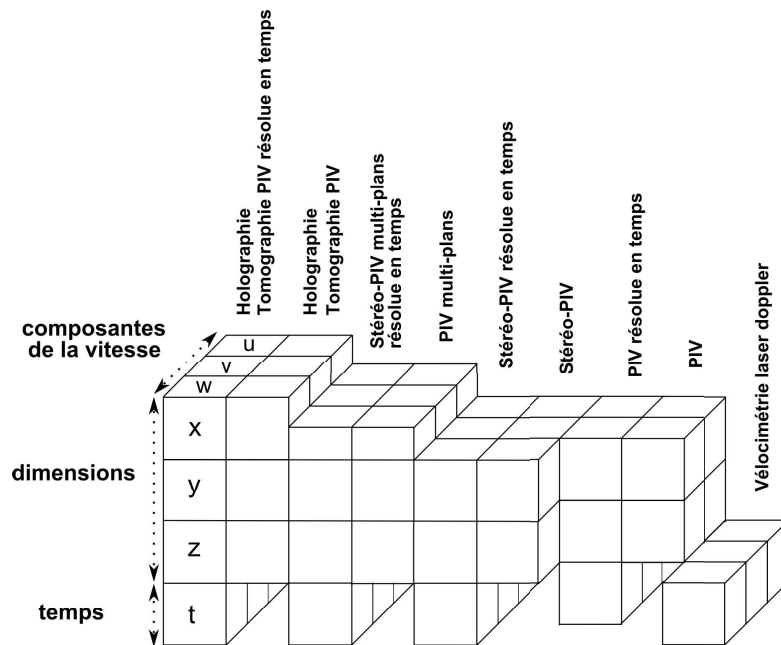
Holographie
Tomographie PIV résolue en temps

Holographie
Tomographie PIV

Stéréo-PIV multi-plans
résolue en temps

PIV multi-plans

Stéréo-PIV résolue en temps

Stéréo-PIV

PIV résolue en temps

PIV

Vélocimétrie laser doppler

composantes
de la vitesse

u
v
w

x

dimensions

y

z

temps

t